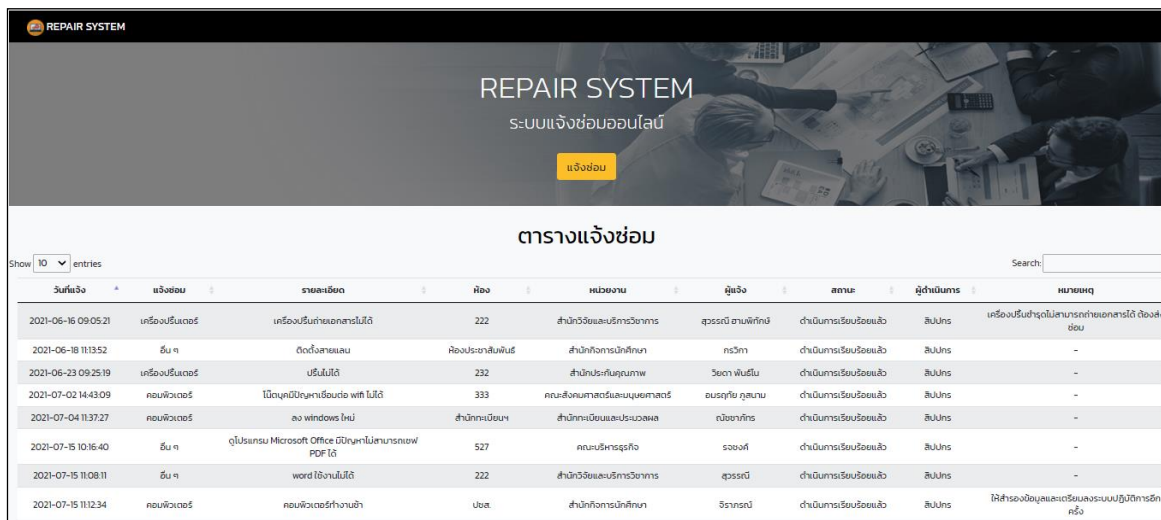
REPAIR SYSTEM

REPAIR SYSTEM

ระบบแจ้งซ่อมออนไลน์

แจ้งซ่อม

ตารางแจ้งซ่อม

Show 10 entries

Search:

| วันที่แจ้ง | แจ้งซ่อม | รายละเอียด | ห้อง | หน่วยงาน | ผู้แจ้ง | สถานะ | ผู้ดำเนินการ | หมายเหตุ |
|---|---|---|---|---|---|---|---|---|
| 2021-06-16 09:05:21 | เครื่องปริ้นเตอร์ | เครื่องปริ้นถ่ายเอกสารไม่ได้ | 222 | สำนักวิจัยและบริการวิชาการ | สุวรรณี ชานพิทักษ์ | ดำเนินการเรียบร้อยแล้ว | สิปปกร | เครื่องปริ้นชำรุดไม่สามารถถ่ายเอกสารได้ ต้องส่งซ่อม |
| 2021-06-18 11:13:52 | อื่น ๆ | ติดตั้งสายแลน | ห้องประชาสัมพันธ์ | สำนักกิจการนักศึกษา | กรวิกา | ดำเนินการเรียบร้อยแล้ว | สิปปกร | - |
| 2021-06-23 09:25:19 | เครื่องปริ้นเตอร์ | ปริ้นไม่ได้ | 232 | สำนักประกันคุณภาพ | วิยดา พันธ์โน | ดำเนินการเรียบร้อยแล้ว | สิปปกร | - |
| 2021-07-02 14:43:09 | คอมพิวเตอร์ | โน๊ตบุคมีปัญหาเชื่อมต่อ wifi ไม่ได้ | 333 | คณะสังคมศาสตร์และมนุษยศาสตร์ | ธนรฤทัย ภูสนาม | ดำเนินการเรียบร้อยแล้ว | สิปปกร | - |
| 2021-07-04 11:37:27 | คอมพิวเตอร์ | ลง windows ใหม่ | สำนักทะเบียนฯ | สำนักทะเบียนและประมวลผล | ณัชชาภัทร | ดำเนินการเรียบร้อยแล้ว | สิปปกร | - |
| 2021-07-15 10:16:40 | อื่น ๆ | ดูโปรแกรม Microsoft Office มีปัญหาไม่สามารถเซฟ PDF ได้ | 527 | คณะบริหารธุรกิจ | รจชงศ์ | ดำเนินการเรียบร้อยแล้ว | สิปปกร | - |
| 2021-07-15 11:08:11 | อื่น ๆ | word ใช้งานไม่ได้ | 222 | สำนักวิจัยและบริการวิชาการ | สุวรรณี | ดำเนินการเรียบร้อยแล้ว | สิปปกร | - |
| 2021-07-15 11:12:34 | คอมพิวเตอร์ | คอมพิวเตอร์ทำงานช้า | ปชส. | สำนักกิจการนักศึกษา | จิราภรณ์ | ดำเนินการเรียบร้อยแล้ว | สิปปกร | ให้สำรองข้อมูลและเตรียมลงระบบปฏิบัติการอีกครั้ง |